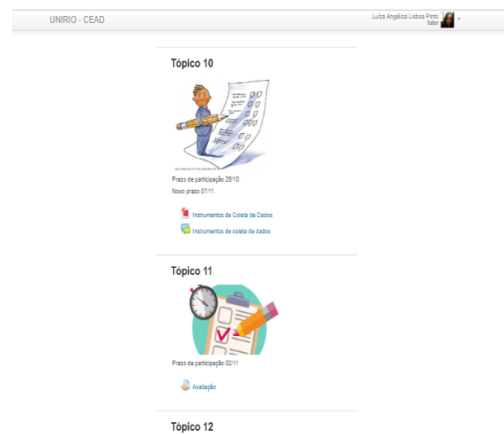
UNIRIO - CEAD

Luiza Angélica Lisboa Pinto
Tutor

Tópico 10

Prazo de participação 28/10.
Novo prazo 07/11.

Instrumentos de Coleta de Dados
Instrumentos de coleta de dados

Tópico 11

Prazo de participação 02/11

Avaliação

Tópico 12